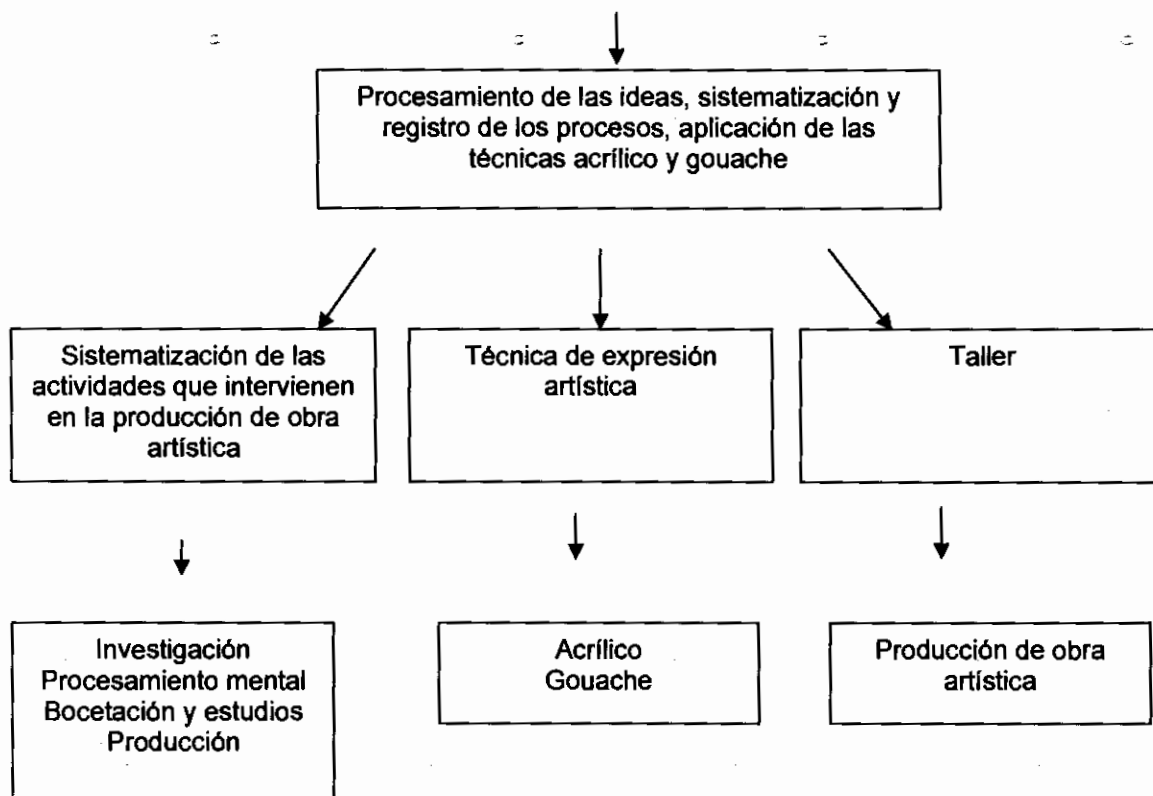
Procesamiento de las ideas, sistematización y registro de los procesos, aplicación de las técnicas acrílico y gouache

Sistematización de las actividades que intervienen en la producción de obra artística

Técnica de expresión artística

Taller

Investigación
Procesamiento mental
Bocetación y estudios
Producción

Acrílico
Gouache

Producción de obra artística